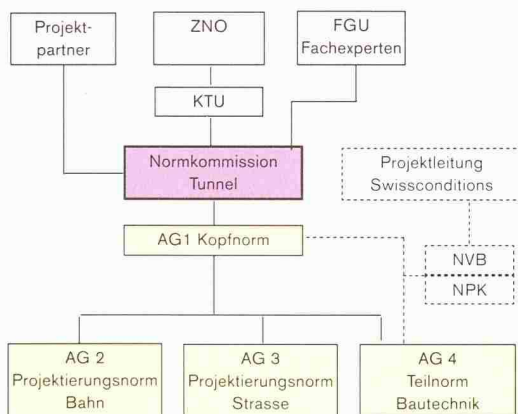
Projektpartner

ZNO

FGU Fachexperten

KTU

Normkommission Tunnel

Projektleitung Swissconditions

AG1 Kopfnorm

NVB

NPK

AG 2 Projektierungsnorm Bahn

AG 3 Projektierungsnorm Strasse

AG 4 Teilnorm Bautechnik